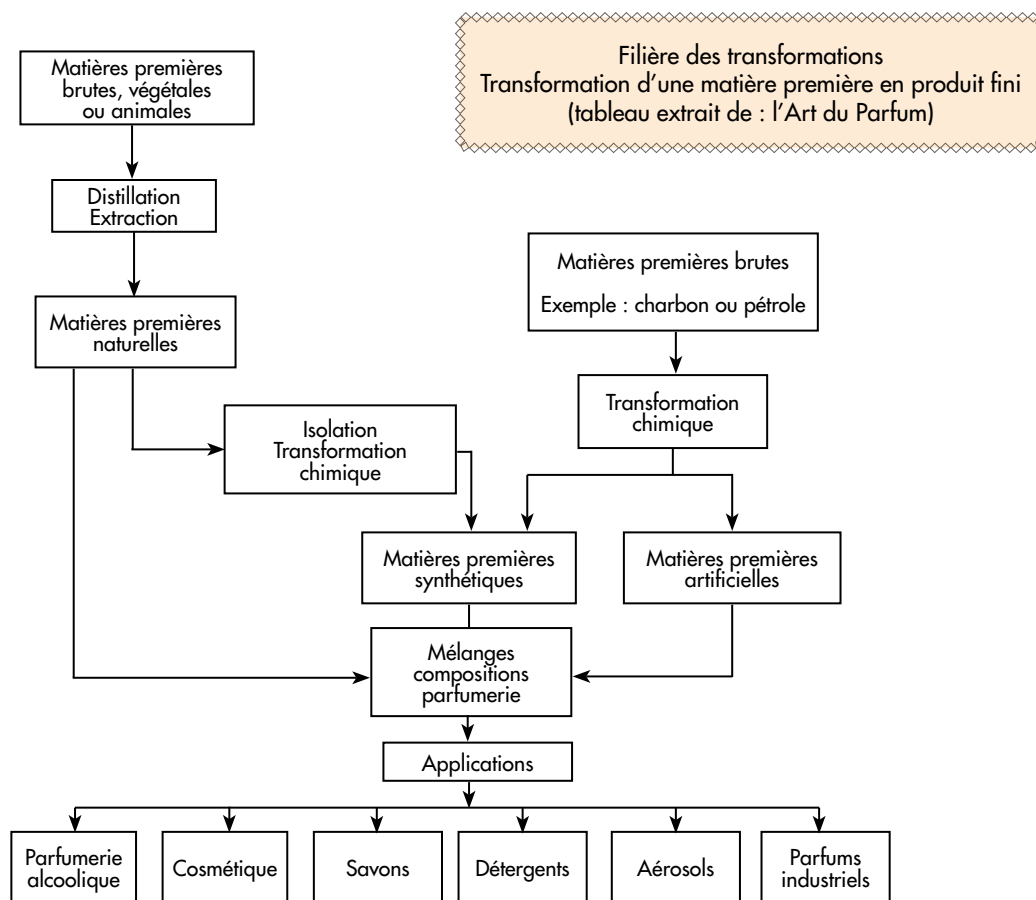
Filière des transformations
Transformation d'une matière première en produit fini
(tableau extrait de : l'Art du Parfum)

Matières premières brutes, végétales ou animales

Distillation
Extraction

Matières premières naturelles

Matières premières brutes

Exemple : charbon ou pétrole

Transformation chimique

Isolation
Transformation chimique

Matières premières synthétiques

Matières premières artificielles

Mélanges compositions parfumerie

Applications

Parfumerie alcoolique

Cosmétique

Savons

Détergents

Aérosols

Parfums industriels